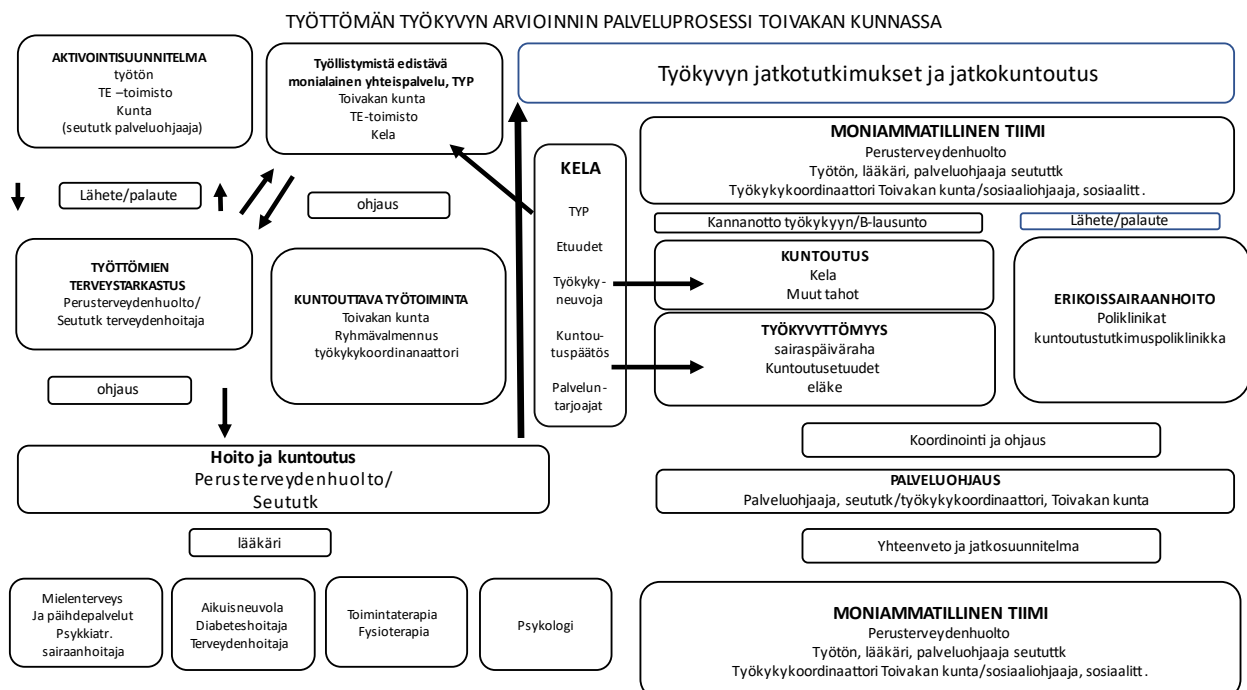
TYÖTTÖMÄN TYÖKYVYN ARVIOINNIN PALVELUPROSESSI TOIVAKAN KUNNASSA

AKTIVOINTISUUNNITELMA
työtön
TE –toimisto
Kunta
(seututk palveluohjaaja)

Työllistymistä edistävä monialainen yhteispalvelu, TYP
Toivakan kunta
TE-toimisto
Kela

Työkyvyn jatkotutkimukset ja jatkokuntoutus

MONIAMMATILLINEN TIIMI
Perusterveydenhuolto
Työtön, lääkäri, palveluohjaaja seututtk
Työkykykoordinaattori Toivakan kunta/sosiaaliohjaaja, sosiaalitt.

Lähete/palaute

ohjaus

KELA
TYP
Etuudet
Työkykyneuvoja
Kuntoutuspäätös
Palveluntarjoajat

Kannanotto työkykyyn/B-lausunto

Lähete/palaute

TYÖTTÖMIEN TERVEYSTARKASTUS
Perusterveydenhuolto/
Seututk terveydenhoitaja

KUNTOUTTAVA TYÖTOIMINTA
Toivakan kunta
Ryhmävalmennus
työkykykoordinanaattori

KUNTOUTUS
Kela
Muut tahot

ERIKOISSAIRAANHOITO
Poliklinikat
kuntoutustutkimuspoliklinikka

TYÖKYVYTTÖMYYS
sairaspäiväraha
Kuntoutusetuudet
eläke

ohjaus

Koordinointi ja ohjaus

Hoito ja kuntoutus
Perusterveydenhuolto/
Seututk

PALVELUOHJAUS
Palveluohjaaja, seututk/työkykykoordinaattori, Toivakan kunta

lääkäri

Yhteenveto ja jatkosuunnitelma

Mielenterveys
Ja päihdepalvelut
Psykkiatr.
sairaanhoitaja

Aikuisneuvola
Diabeteshoitaja
Terveydenhoitaja

Toimintaterapia
Fysioterapia

Psykologi

MONIAMMATILLINEN TIIMI
Perusterveydenhuolto
Työtön, lääkäri, palveluohjaaja seututtk
Työkykykoordinaattori Toivakan kunta/sosiaaliohjaaja, sosiaalitt.